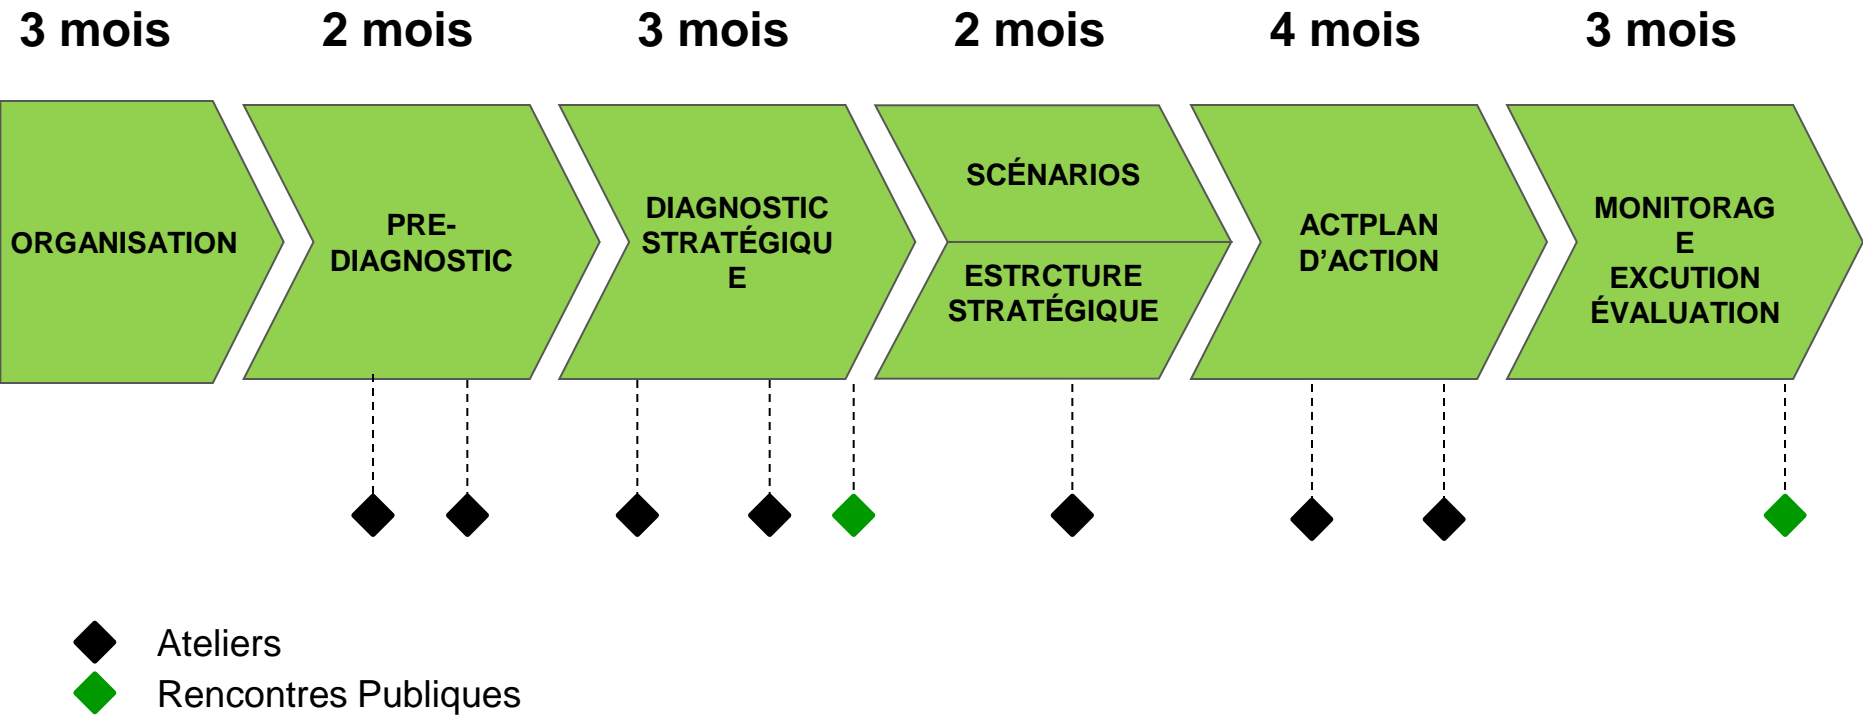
3 mois 2 mois 3 mois 2 mois 4 mois 3 mois

ORGANISATION

PRE-DIAGNOSTIC

DIAGNOSTIC STRATÉGIQU E

SCÉNARIOS

ESTRCTURE STRATÉGIQUE

ACTPLAN D'ACTION

MONITORAG E EXCUTION ÉVALUATION

Ateliers
Rencontres Publiques